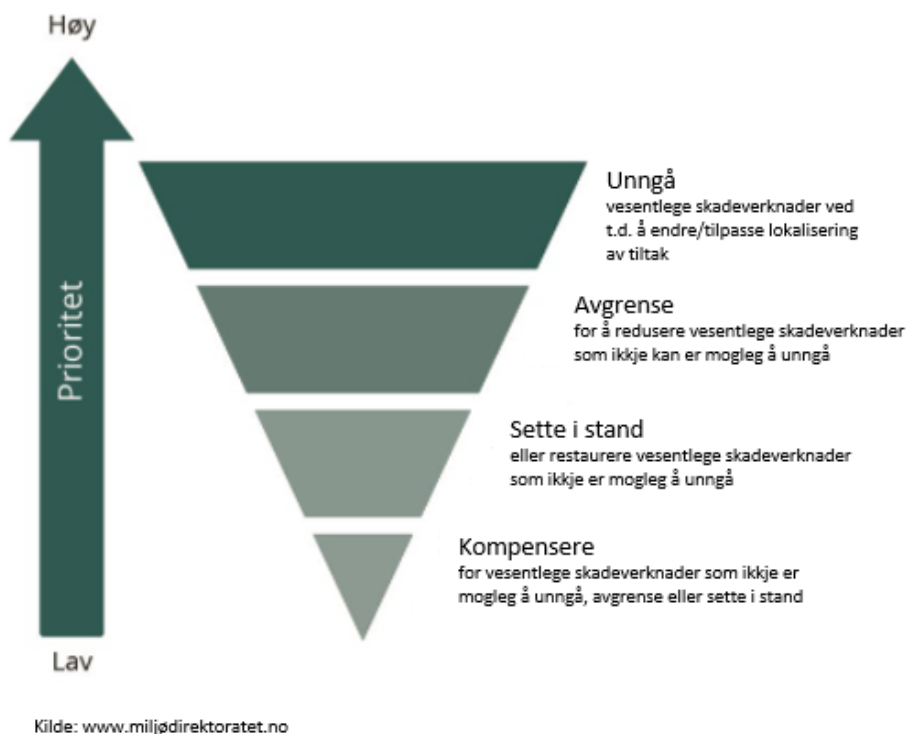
Høy

Prioritet

Lav

Unngå
vesentlege skadeverknader ved t.d. å endre/tilpasse lokalisering av tiltak

Avgrense
for å redusere vesentlege skadeverknader som ikkje kan er mogleg å unngå

Sette i stand
eller restaurere vesentlege skadeverknader som ikkje er mogleg å unngå

Kompensere
for vesentlege skadeverknader som ikkje er mogleg å unngå, avgrense eller sette i stand

Kilde: www.miljødirektoratet.no